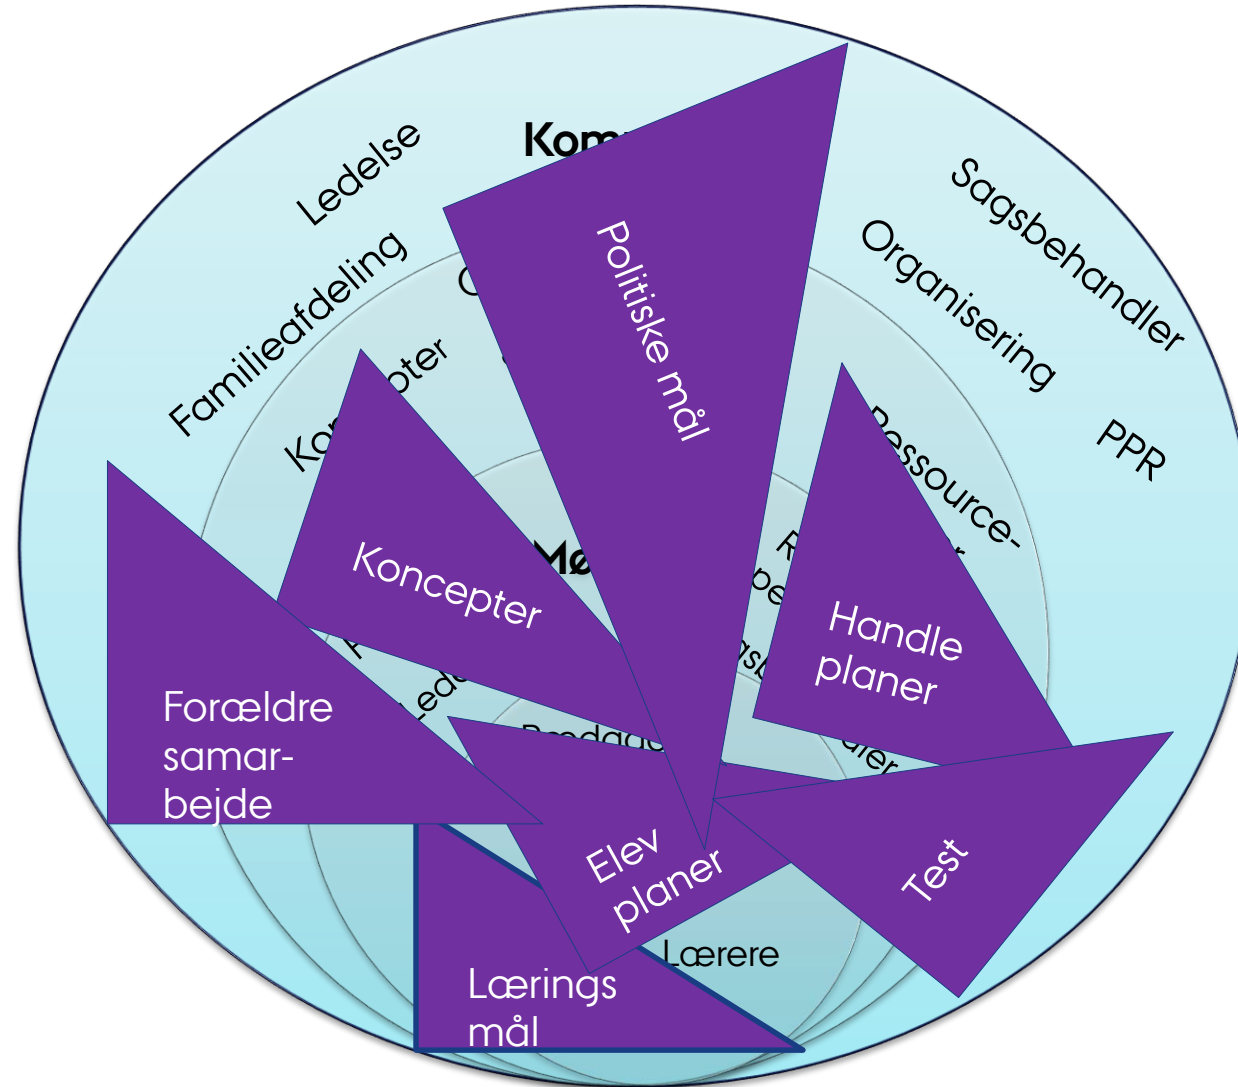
Kom

Ledelse

Sagsbehandler

Organisering

Familieafdeling

PPR

Kon

pter

Ressource-

Mø

Lede

Pædago

Lærere

Politiske mål

Koncepter

Handle planer

Forældre samarbejde

Elev planer

Test

Lærings mål